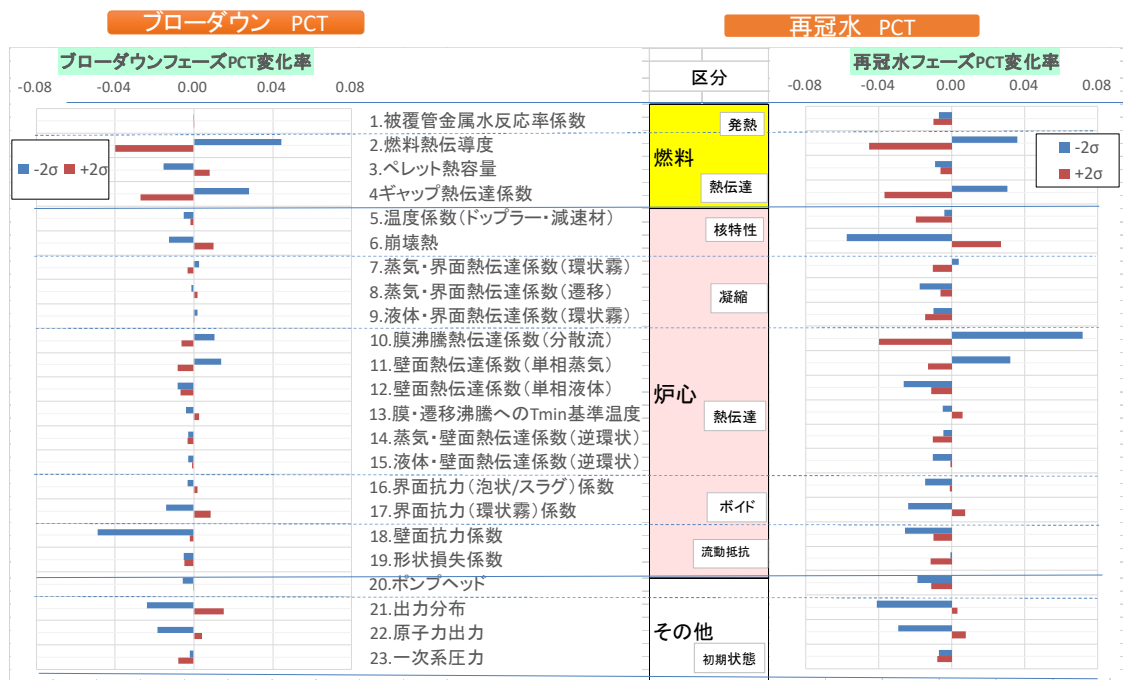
ブローダウン PCT

再冠水 PCT

ブローダウンフェーズPCT変化率

-0.08 -0.04 0.00 0.04 0.08

区分

再冠水フェーズPCT変化率

-0.08 -0.04 0.00 0.04 0.08

-2σ +2σ

1.被覆管金属水反応率係数
2.燃料熱伝導度
3.ペレット熱容量
4ギャップ熱伝達係数
5.温度係数(ドップラー・減速材)
6.崩壊熱
7.蒸気・界面熱伝達係数(環状霧)
8.蒸気・界面熱伝達係数(遷移)
9.液体・界面熱伝達係数(環状霧)
10.膜沸騰熱伝達係数(分散流)
11.壁面熱伝達係数(単相蒸気)
12.壁面熱伝達係数(単相液体)
13.膜・遷移沸騰へのTmin基準温度
14.蒸気・壁面熱伝達係数(逆環状)
15.液体・壁面熱伝達係数(逆環状)
16.界面抗力(泡状/スラグ)係数
17.界面抗力(環状霧)係数
18.壁面抗力係数
19.形状損失係数
20.ポンプヘッド
21.出力分布
22.原子力出力
23.一次系圧力

燃料
発熱
熱伝達
炉心
核特性
凝縮
熱伝達
ボイド
流動抵抗
その他
初期状態

-2σ
+2σ